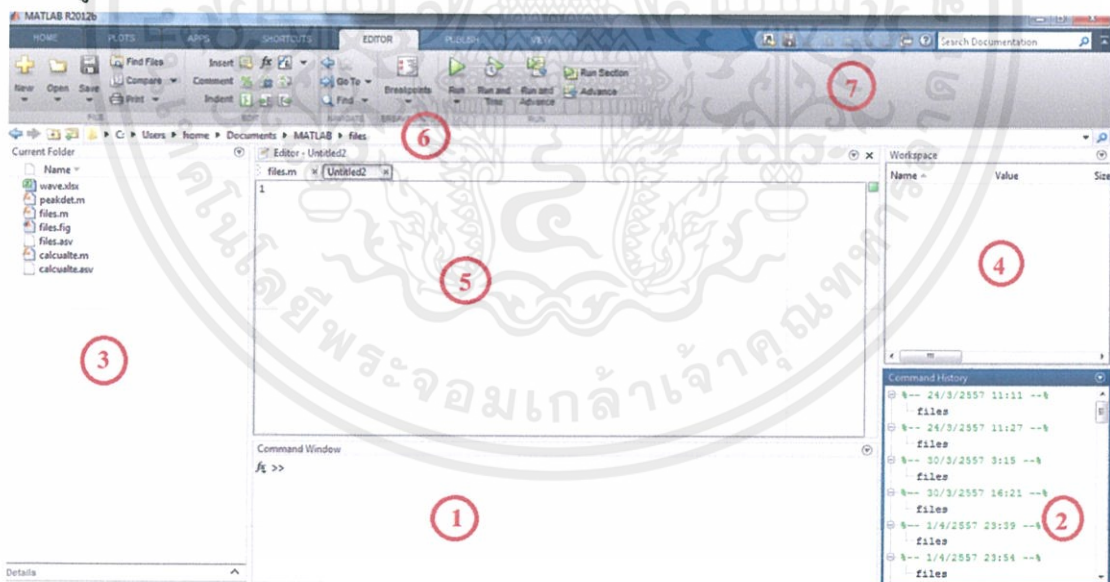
MATLAB R2012b

HOME PLOTS APPS SHORTCUTS EDITOR PUBLISH VIEW

Search Documentation

New Open Save Find Files Compare Print Insert Comment Indent Go To Find Breakpoints Run Run and Time Run and Advance Run Section Advance

FILE EDIT NAVIGATE BREAKPOINTS RUN

7

C: ▸ Users ▸ home ▸ Documents ▸ MATLAB ▸ files

6

Current Folder

Name

wave.xlsx
peakdet.m
files.m
files.fig
files.asv
calcualte.m
calcualte.asv

3

Details

Editor - Untitled2

files.m Untitled2

1

5

Command Window

$f_x$ >>

1

Workspace

Name Value Size

4

Command History

%-- 24/3/2557 11:11 --%
files
%-- 24/3/2557 11:27 --%
files
%-- 30/3/2557 3:15 --%
files
%-- 30/3/2557 16:21 --%
files
%-- 1/4/2557 23:39 --%
files
%-- 1/4/2557 23:54 --%
files

2

ห้องสมุดมหาวิทยาลัยเทคโนโลยีพระจอมเกล้าเจ้าคุณทหารลาดกระบัง